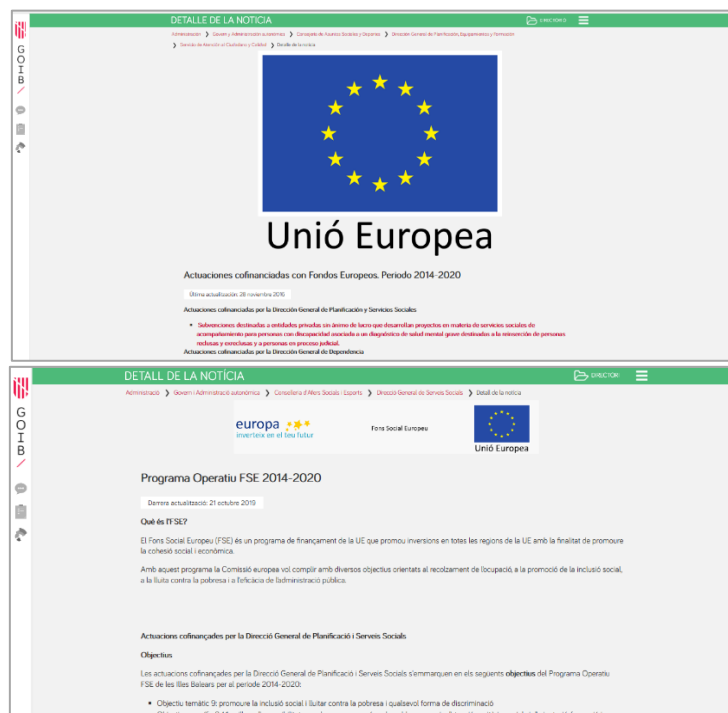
GOIB

DETALLE DE LA NOTICIA

DIRECTORIO

Administración ❯ Govern i Administración autonómica ❯ Consejería de Asuntos Sociales y Deportes ❯ Dirección General de Planificación, Equipamientos y Formación ❯ Servicio de Atención al Ciudadano y Calidad ❯ Detalle de la noticia

Unió Europea

Actuaciones cofinanciadas con Fondos Europeos. Periodo 2014-2020

Última actualización: 28 noviembre 2016

Actuaciones cofinanciadas por la Dirección General de Planificación y Servicios Sociales

• Subvenciones destinadas a entidades privadas sin ánimo de lucro que desarrollan proyectos en materia de servicios sociales de acompañamiento para personas con discapacidad asociada a un diagnóstico de salud mental grave destinadas a la reinserción de personas reclusas y exreclusas y a personas en proceso judicial.

Actuaciones cofinanciadas por la Dirección General de Dependencia

GOIB

DETALL DE LA NOTÍCIA

DIRECTORI

Administració ❯ Govern i Administració autonòmica ❯ Conselleria d'Afers Socials i Esports ❯ Direcció General de Serveis Socials ❯ Detall de la notícia

europa
inverteix en el teu futur

Fons Social Europeu

Unió Europea

Programa Operatiu FSE 2014-2020

Darrera actualització: 21 octubre 2019

Què és l'FSE?

El Fons Social Europeu (FSE) és un programa de finançament de la UE que promou inversions en totes les regions de la UE amb la finalitat de promoure la cohesió social i econòmica.

Amb aquest programa la Comissió europea vol complir amb diversos objectius orientats al recolzament de l'ocupació, a la promoció de la inclusió social, a la lluita contra la pobresa i a l'eficàcia de l'administració pública.

Actuacions cofinançades per la Direcció General de Planificació i Serveis Socials

Objectius

Les actuacions cofinançades per la Direcció General de Planificació i Serveis Socials s'emmarquen en els seguents objectius del Programa Operatiu FSE de les Illes Balears per el periode 2014-2020:

• Objectiu temàtic 9: promoure la inclusió social i lluitar contra la pobresa i qualsevol forma de discriminació
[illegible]